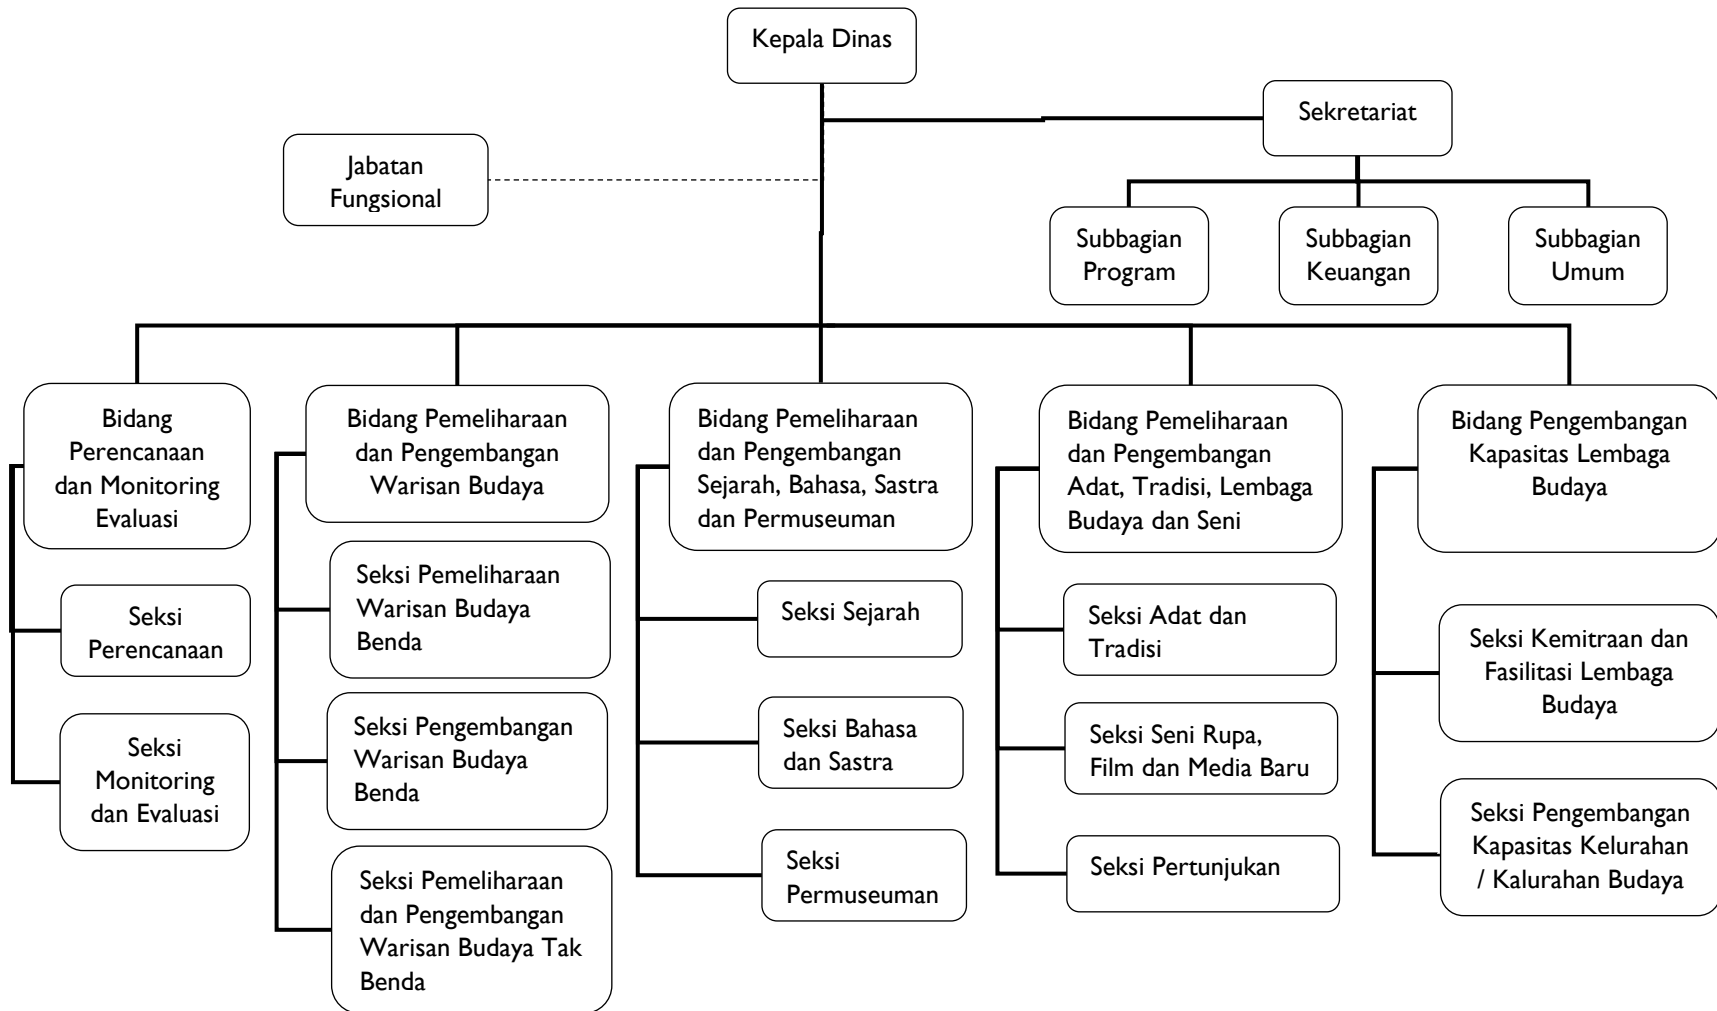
Kepala Dinas

Sekretariat

Jabatan Fungsional

Subbagian Program

Subbagian Keuangan

Subbagian Umum

Bidang Perencanaan dan Monitoring Evaluasi

Seksi Perencanaan

Seksi Monitoring dan Evaluasi

Bidang Pemeliharaan dan Pengembangan Warisan Budaya

Seksi Pemeliharaan Warisan Budaya Benda

Seksi Pengembangan Warisan Budaya Benda

Seksi Pemeliharaan dan Pengembangan Warisan Budaya Tak Benda

Bidang Pemeliharaan dan Pengembangan Sejarah, Bahasa, Sastra dan Permuseuman

Seksi Sejarah

Seksi Bahasa dan Sastra

Seksi Permuseuman

Bidang Pemeliharaan dan Pengembangan Adat, Tradisi, Lembaga Budaya dan Seni

Seksi Adat dan Tradisi

Seksi Seni Rupa, Film dan Media Baru

Seksi Pertunjukan

Bidang Pengembangan Kapasitas Lembaga Budaya

Seksi Kemitraan dan Fasilitasi Lembaga Budaya

Seksi Pengembangan Kapasitas Kelurahan / Kalurahan Budaya